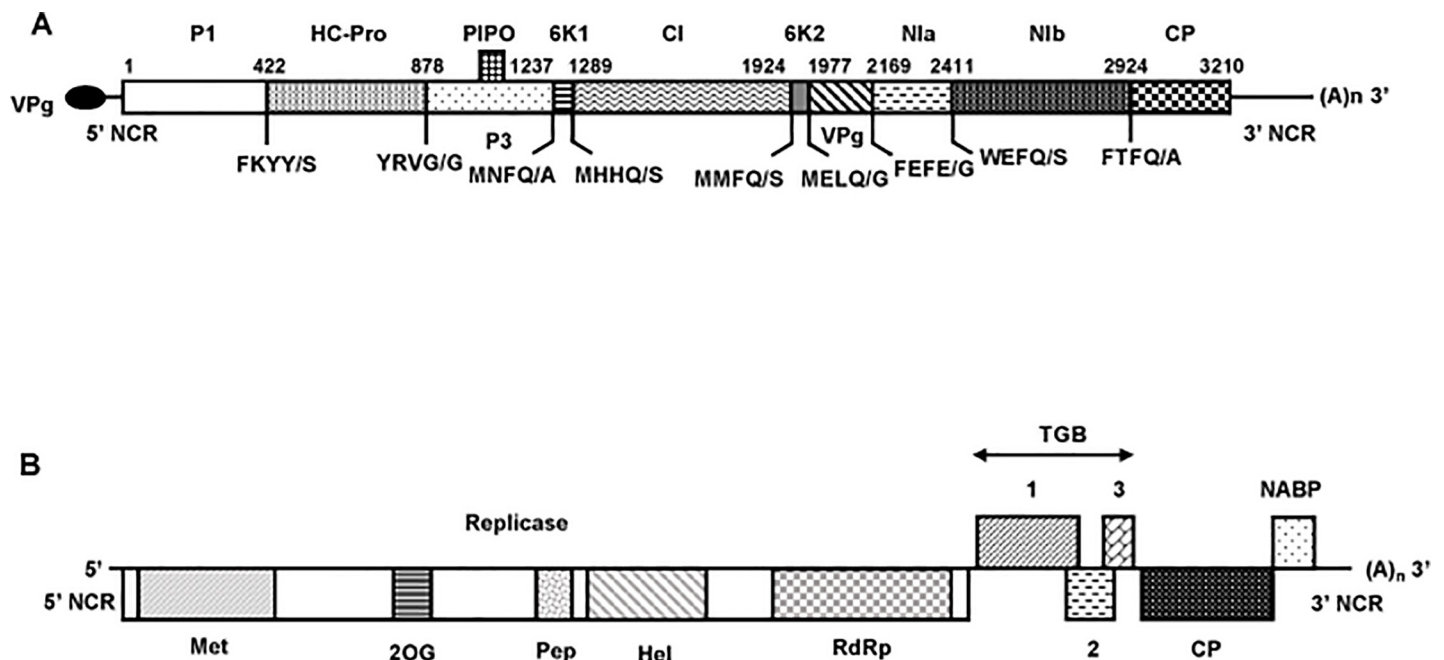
A

P1 HC-Pro PIPO 6K1 CI 6K2 NIa NIb CP

1 422 878 1237 1289 1924 1977 2169 2411 2924 3210

VPg

(A)n 3'

5' NCR

P3

VPg

3' NCR

FKYY/S YRVG/G MNFQ/A MHHQ/S MMFQ/S MELQ/G FEFE/G WEFQ/S FTFQ/A

B

TGB

1 3 NABP

Replicase

5'

(A)$_n$ 3'

5' NCR

3' NCR

Met 2OG Pep Hel RdRp 2 CP